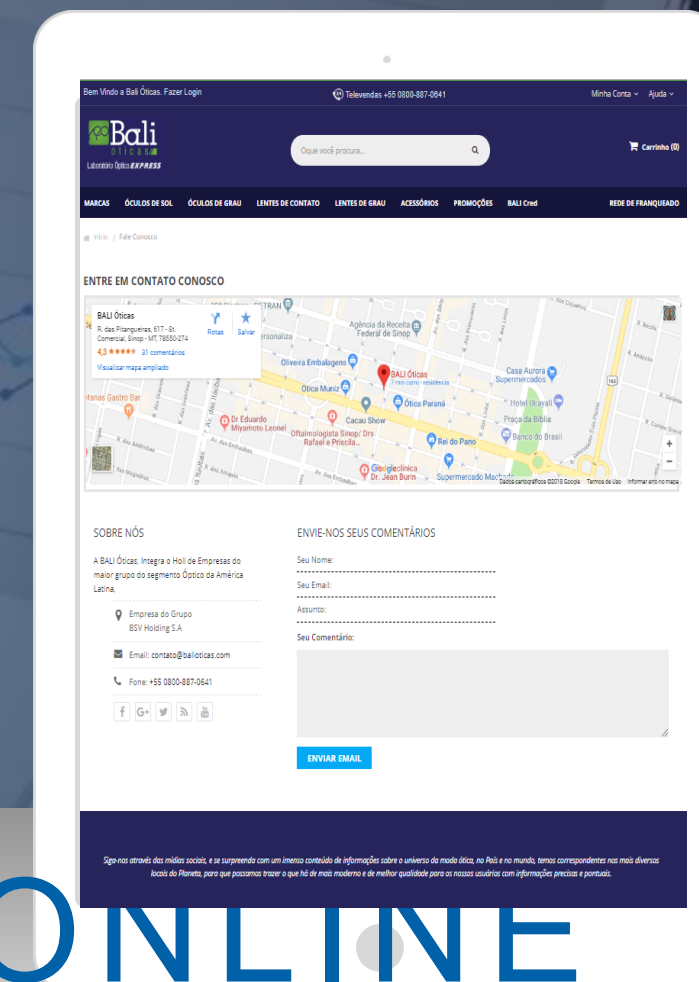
Bem Vindo a Bali Óticas. Fazer Login

Televendas +55 0800-887-0641

Minha Conta Ajuda

Bali óticas
Laboratório Óptico EXPRESS

Oque você procura...

Carrinho (0)

MARCAS ÓCULOS DE SOL ÓCULOS DE GRAU LENTES DE CONTATO LENTES DE GRAU ACESSÓRIOS PROMOÇÕES BALI Cred REDE DE FRANQUEADO

Início / Fale Conosco

ENTRE EM CONTATO CONOSCO

BALI Óticas
R. das Pitangueiras, 617 - St. Comercial, Sinop - MT, 78550-274
4,3 ★★★★★ 31 comentários
Visualizar mapa ampliado
Rotas Salvar

Agência da Receita Federal de Sinop
Oliveira Embalagens
Otica Muniz
BALI Óticas
Ótica Paraná
Casa Aurora Supermercados
Hotel Ucayali
Praça da Bíblia
Banco do Brasil
Dr Eduardo Miyamoto Leonel
Cacau Show
Oftalmologista Sinop/ Drs Rafael e Priscila...
Rei do Pano
Googleclínica Dr. Jean Burin
Supermercado Machado
Dados cartográficos ©2018 Google Termos de Uso Informar erro no mapa

SOBRE NÓS

A BALI Óticas, Integra o Holl de Empresas do maior grupo do segmento Óptico da América Latina,

Empresa do Grupo
BSV Holding S.A

Email: contato@balioticas.com

Fone: +55 0800-887-0641

ENVIE-NOS SEUS COMENTÁRIOS

Seu Nome:

Seu Email:

Assunto:

Seu Comentário:

ENVIAR EMAIL

Siga-nos através das mídias sociais, e se surpreenda com um imenso conteúdo de informações sobre o universo da moda ótica, no País e no mundo, temos correspondentes nos mais diversos locais do Planeta, para que possamos trazer o que há de mais moderno e de melhor qualidade para os nossos usuários com informações precisas e pontuais.

ONLINE